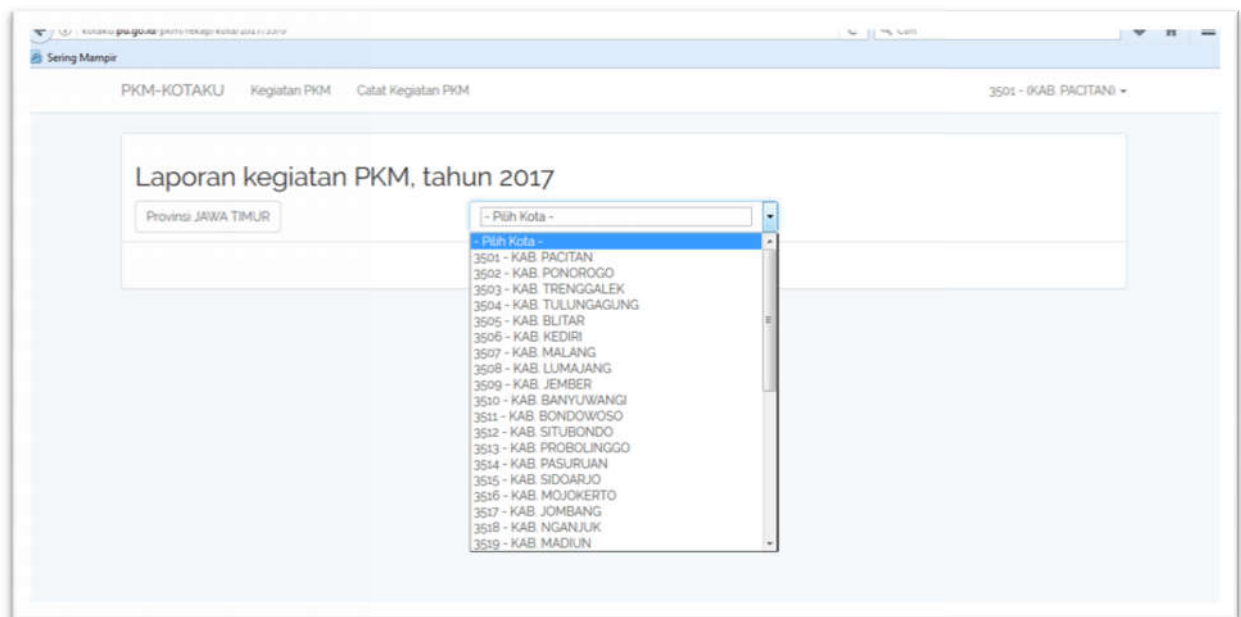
kotaku.pu.go.id/pkm/rekap/kota/2017/3500

Cari

Sering Mampir

PKM-KOTAKU Kegiatan PKM Catat Kegiatan PKM

3501 - (KAB. PACITAN)

Laporan kegiatan PKM, tahun 2017

Provinsi JAWA TIMUR

- Pilih Kota -

- Pilih Kota -
3501 - KAB. PACITAN
3502 - KAB. PONOROGO
3503 - KAB. TRENGGALEK
3504 - KAB. TULUNGAGUNG
3505 - KAB. BLITAR
3506 - KAB. KEDIRI
3507 - KAB. MALANG
3508 - KAB. LUMAJANG
3509 - KAB. JEMBER
3510 - KAB. BANYUWANGI
3511 - KAB. BONDOWOSO
3512 - KAB. SITUBONDO
3513 - KAB. PROBOLINGGO
3514 - KAB. PASURUAN
3515 - KAB. SIDOARJO
3516 - KAB. MOJOKERTO
3517 - KAB. JOMBANG
3518 - KAB. NGANJUK
3519 - KAB. MADIUN